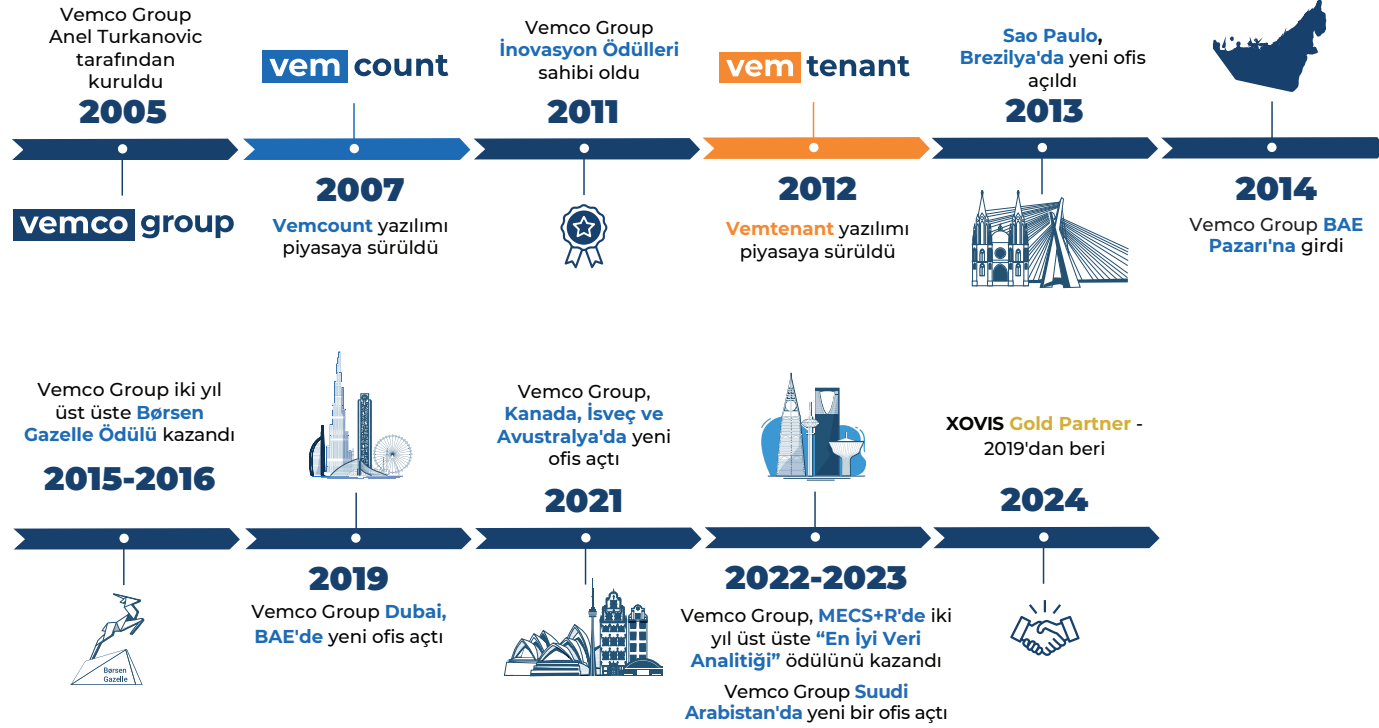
Vemco Group Anel Turkanovic tarafından kuruldu

2005

vemco group

vem count

2007

Vemcount yazılımı piyasaya sürüldü

Vemco Group İnovasyon Ödülleri sahibi oldu

2011

vem tenant

2012

Vemtenant yazılımı piyasaya sürüldü

Sao Paulo, Brezilya'da yeni ofis açıldı

2013

2014

Vemco Group BAE Pazarı'na girdi

Vemco Group iki yıl üst üste Børsen Gazelle Ödülü kazandı

2015-2016

Børsen Gazelle

2019

Vemco Group Dubai, BAE'de yeni ofis açtı

Vemco Group, Kanada, İsveç ve Avustralya'da yeni ofis açtı

2021

2022-2023

Vemco Group, MECS+R'de iki yıl üst üste "En İyi Veri Analitiği" ödülünü kazandı

Vemco Group Suudi Arabistan'da yeni bir ofis açtı

XOVIS Gold Partner - 2019'dan beri

2024